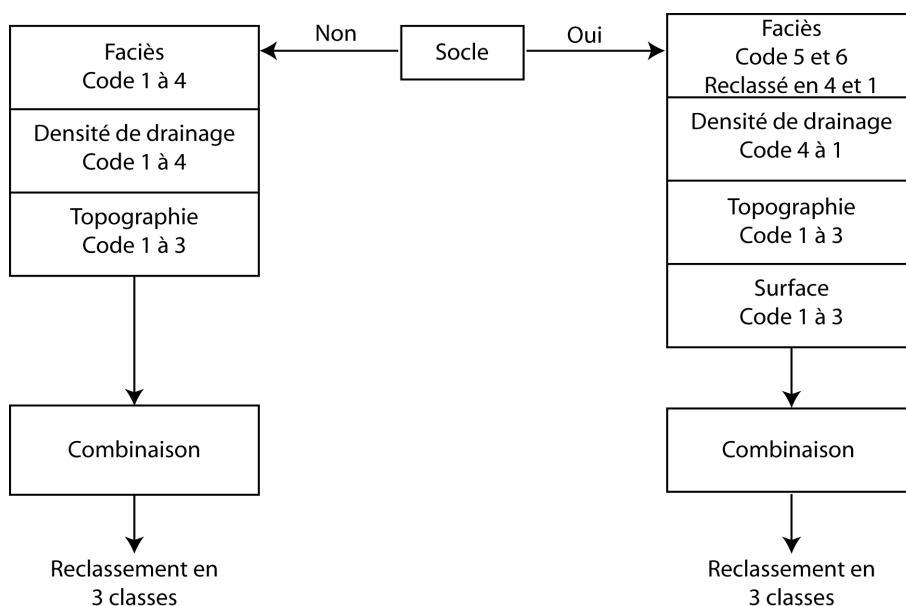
Socle

Non

Faciès
Code 1 à 4

Densité de drainage
Code 1 à 4

Topographie
Code 1 à 3

Combinaison

Reclassement en 3 classes

Oui

Faciès
Code 5 et 6
Reclassé en 4 et 1

Densité de drainage
Code 4 à 1

Topographie
Code 1 à 3

Surface
Code 1 à 3

Combinaison

Reclassement en 3 classes